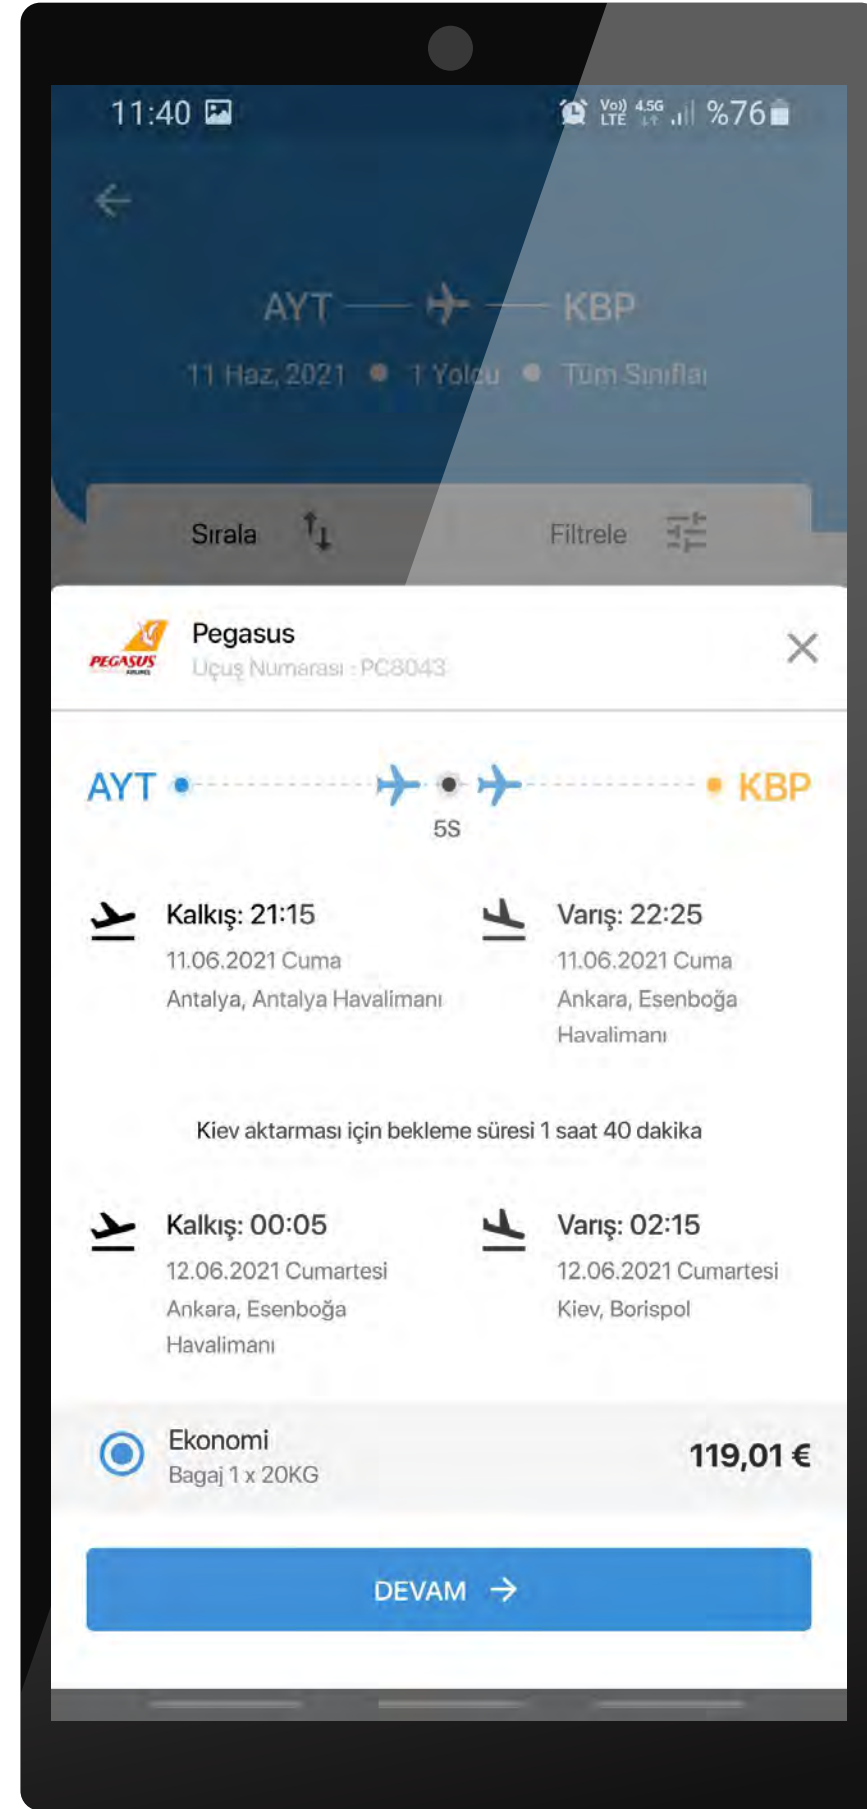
11:40

Vo)) LTE 4.5G %76

AYT KBP

11 Haz, 2021 • 1 Yolcu • Tüm Sınıflar

Sırala

Filtrele

PEGASUS

Pegasus

Uçuş Numarası : PC8043

AYT

5S

KBP

Kalkış: 21:15

11.06.2021 Cuma

Antalya, Antalya Havalimanı

Varış: 22:25

11.06.2021 Cuma

Ankara, Esenboğa Havalimanı

Kiev aktarması için bekleme süresi 1 saat 40 dakika

Kalkış: 00:05

12.06.2021 Cumartesi

Ankara, Esenboğa Havalimanı

Varış: 02:15

12.06.2021 Cumartesi

Kiev, Borispol

Ekonomi

Bagaj 1 x 20KG

119,01 €

DEVAM